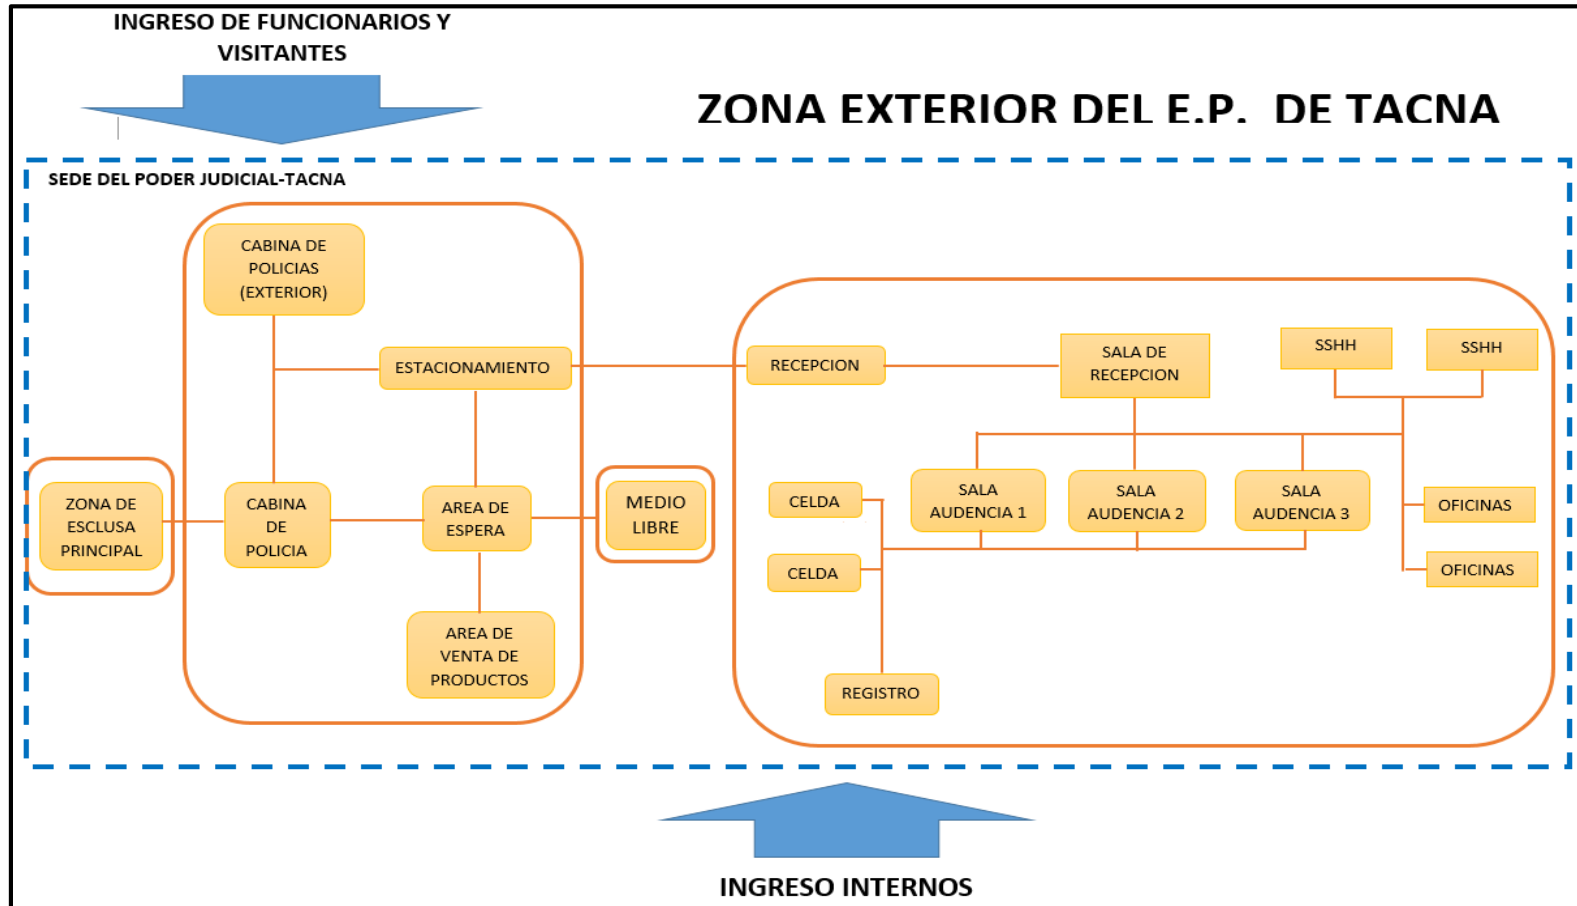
INGRESO DE FUNCIONARIOS Y VISITANTES

ZONA EXTERIOR DEL E.P. DE TACNA

SEDE DEL PODER JUDICIAL-TACNA

CABINA DE POLICIAS (EXTERIOR)

ESTACIONAMIENTO

ZONA DE ESCLUSA PRINCIPAL

CABINA DE POLICIA

AREA DE ESPERA

MEDIO LIBRE

AREA DE VENTA DE PRODUCTOS

RECEPCION

SALA DE RECEPCION

SSHH

SSHH

CELDA

SALA AUDENCIA 1

SALA AUDENCIA 2

SALA AUDENCIA 3

OFICINAS

CELDA

OFICINAS

REGISTRO

INGRESO INTERNOS